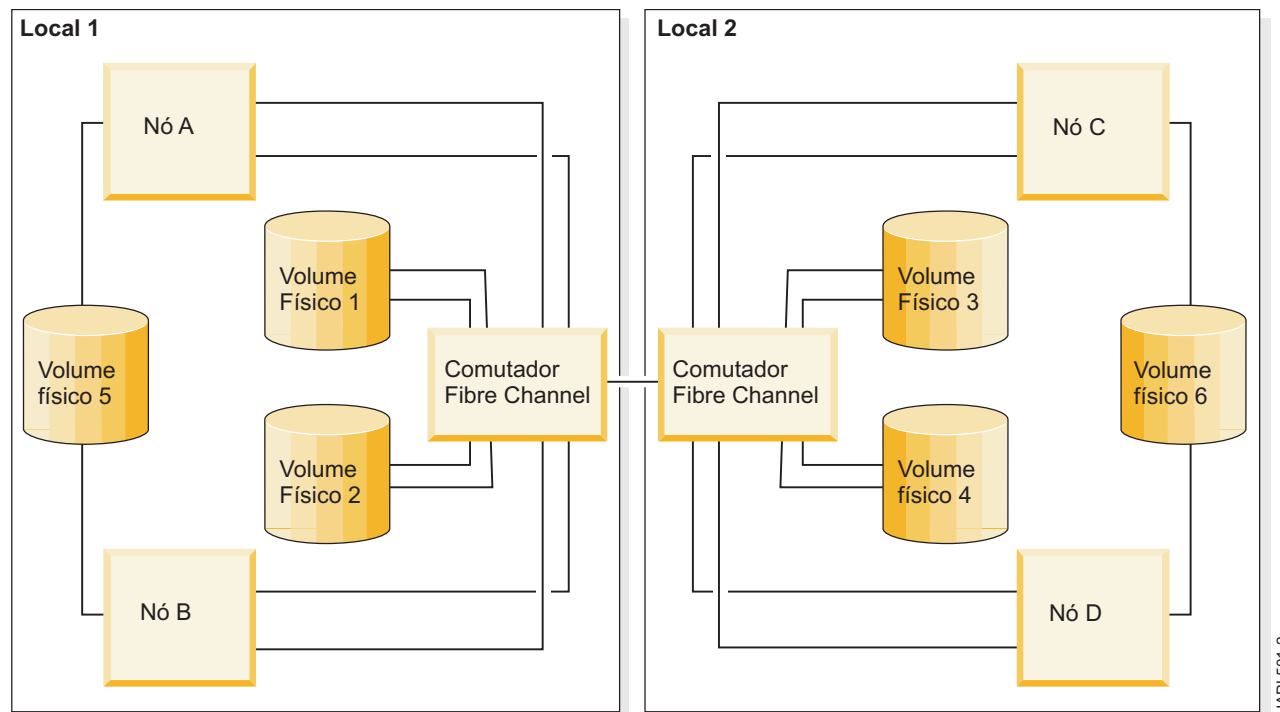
Local 1

Nó A

Volume Físico 1

Volume físico 5

Comutador Fibre Channel

Volume Físico 2

Nó B

Local 2

Nó C

Volume Físico 3

Comutador Fibre Channel

Volume físico 6

Volume físico 4

Nó D

IARL501-0